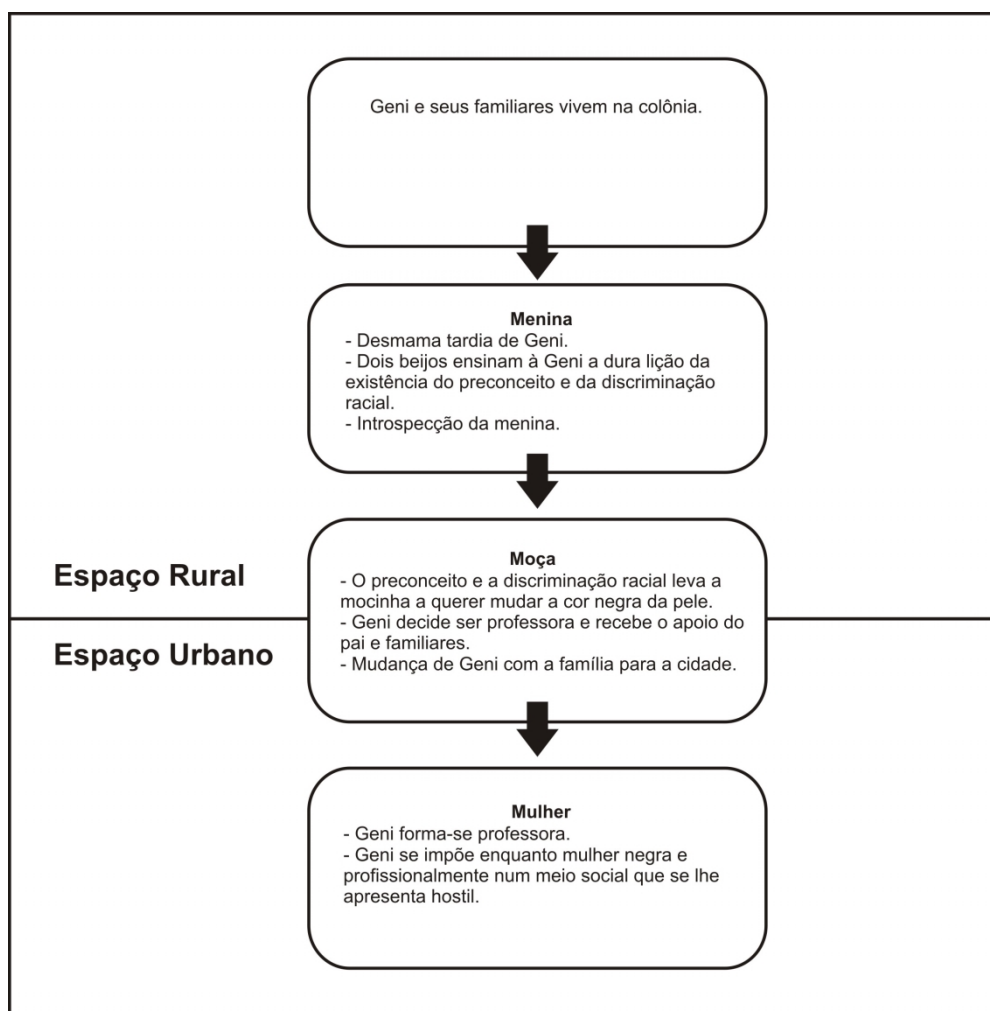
Geni e seus familiares vivem na colônia.

Menina
- Desmama tardia de Geni.
- Dois beijos ensinam à Geni a dura lição da existência do preconceito e da discriminação racial.
- Introspecção da menina.

Espaço Rural

Moça
- O preconceito e a discriminação racial leva a mocinha a querer mudar a cor negra da pele.
- Geni decide ser professora e recebe o apoio do pai e familiares.
- Mudança de Geni com a família para a cidade.

Espaço Urbano

Mulher
- Geni forma-se professora.
- Geni se impõe enquanto mulher negra e profissionalmente num meio social que se lhe apresenta hostil.